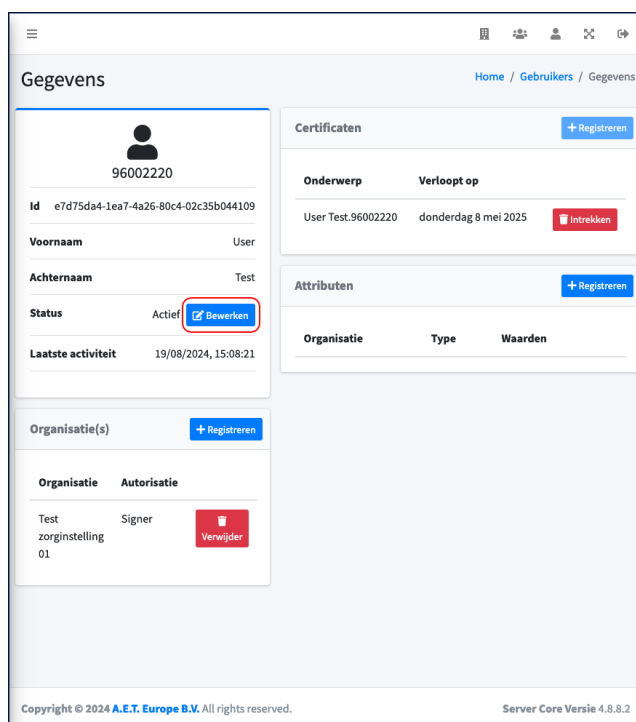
Gegevens

Home / Gebruikers / Gegevens

96002220

Id e7d75da4-1ea7-4a26-80c4-02c35b044109

Voornaam User

Achternaam Test

Status Actief Bewerken

Laatste activiteit 19/08/2024, 15:08:21

Organisatie(s) + Registreren

| Organisatie | Autorisatie | |
|---|---|---|
| Test zorginstelling 01 | Signer | Verwijder |

Certificaten + Registreren

| Onderwerp | Verloopt op | |
|---|---|---|
| User Test.96002220 | donderdag 8 mei 2025 | Intrekken |

Attributen + Registreren

| Organisatie | Type | Waarden |
|---|---|---|

Copyright © 2024 A.E.T. Europe B.V. All rights reserved.

Server Core Versie 4.8.8.2